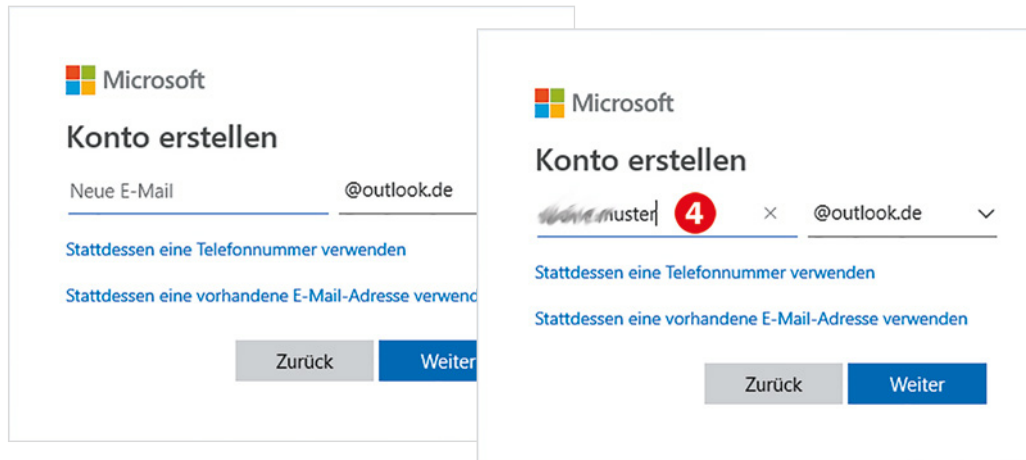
Microsoft

Konto erstellen

Neue E-Mail

@outlook.de

Stattdessen eine Telefonnummer verwenden

Stattdessen eine vorhandene E-Mail-Adresse verwende

Zurück

Weiter

Microsoft

Konto erstellen

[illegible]muster

4

×

@outlook.de

Stattdessen eine Telefonnummer verwenden

Stattdessen eine vorhandene E-Mail-Adresse verwenden

Zurück

Weiter